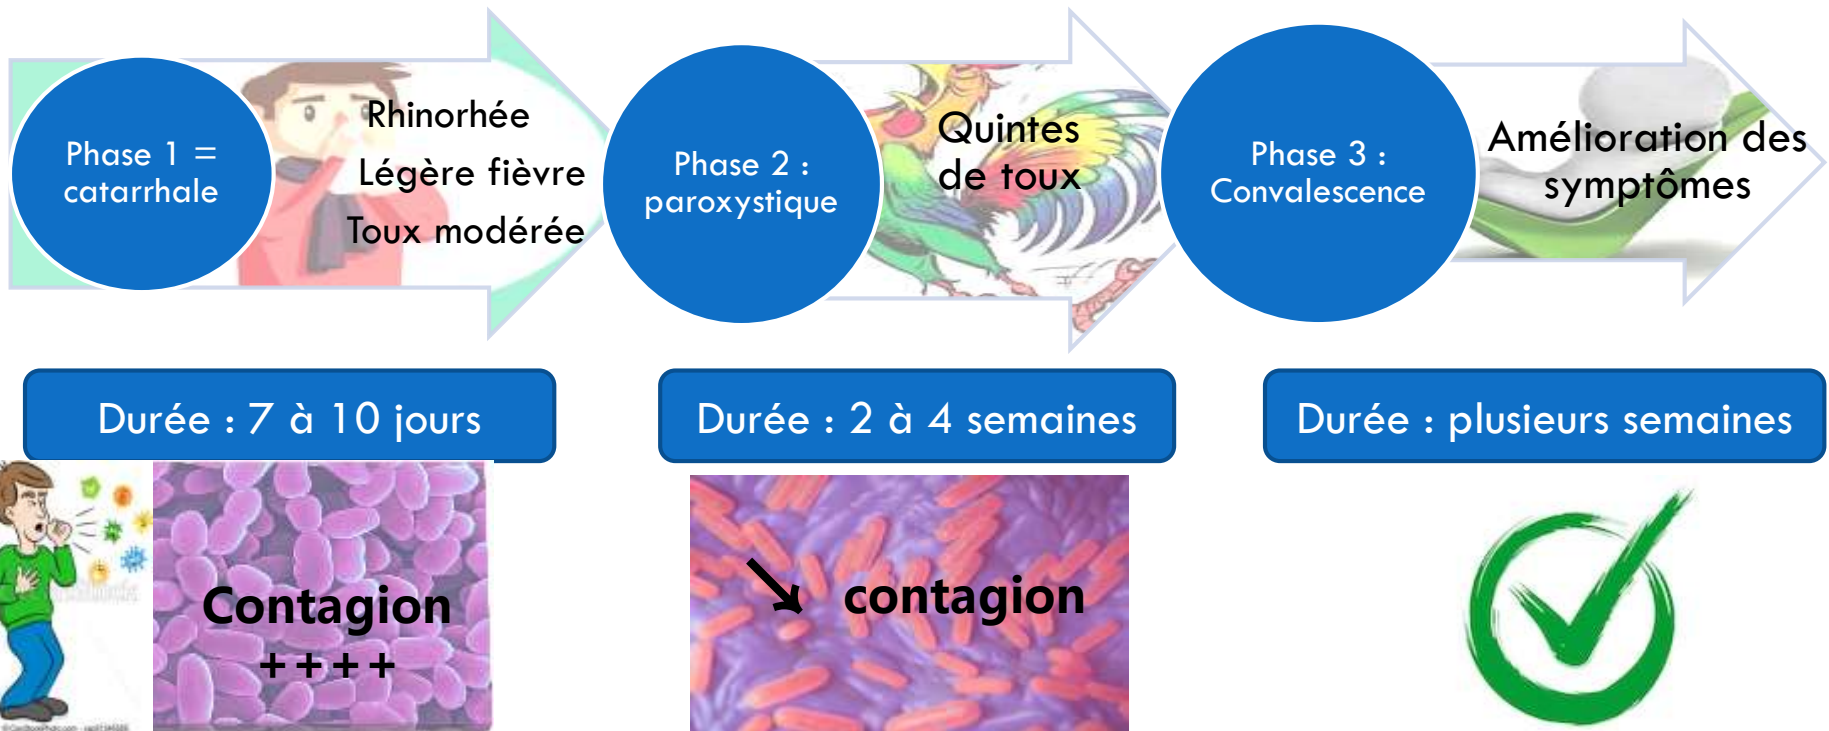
Phase 1 = catarrhale

Rhinorhée
Légère fièvre
Toux modérée

Phase 2 : paroxystique

Quintes de toux

Phase 3 : Convalescence

Amélioration des symptômes

Durée : 7 à 10 jours

Durée : 2 à 4 semaines

Durée : plusieurs semaines

Contagion
++++

↘ contagion